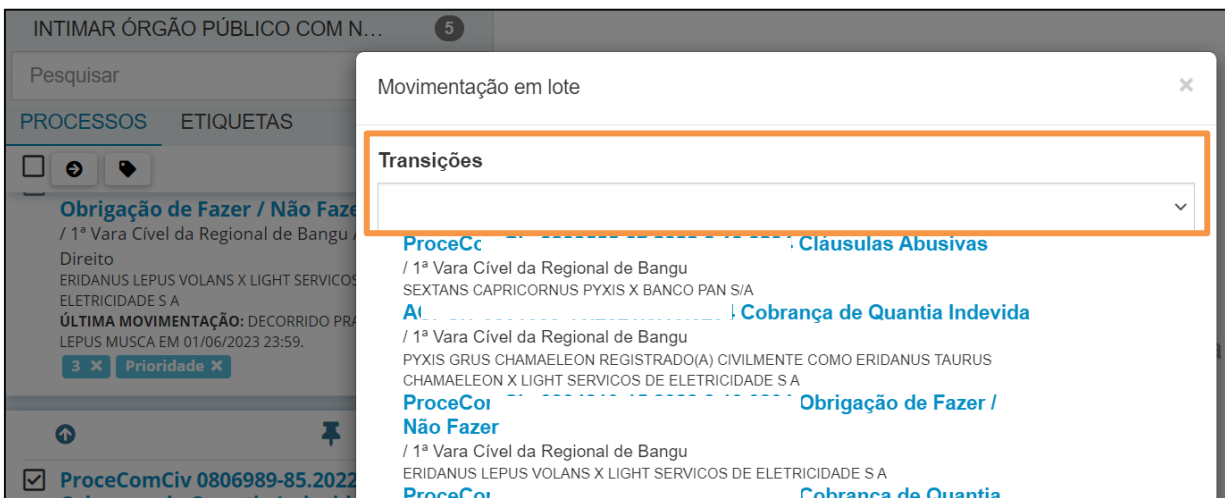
INTIMAR ÓRGÃO PÚBLICO COM N... 5

Pesquisar

PROCESSOS ETIQUETAS

Obrigação de Fazer / Não Faze
/ 1ª Vara Cível da Regional de Bangu /
Direito
ERIDANUS LEPUS VOLANS X LIGHT SERVICOS
ELETRICIDADE S A
ÚLTIMA MOVIMENTAÇÃO: DECORRIDO PRA
LEPUS MUSCA EM 01/06/2023 23:59.
3 × Prioridade ×

ProceComCiv 0806989-85.2022

Movimentação em lote ×

Transições

ProceCo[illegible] Cláusulas Abusivas
/ 1ª Vara Cível da Regional de Bangu
SEXTANS CAPRICORNUS PYXIS X BANCO PAN S/A
A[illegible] Cobrança de Quantia Indevida
/ 1ª Vara Cível da Regional de Bangu
PYXIS GRUS CHAMAELEON REGISTRADO(A) CIVILMENTE COMO ERIDANUS TAURUS CHAMAELEON X LIGHT SERVICOS DE ELETRICIDADE S A
ProceCo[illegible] Obrigação de Fazer / Não Fazer
/ 1ª Vara Cível da Regional de Bangu
ERIDANUS LEPUS VOLANS X LIGHT SERVICOS DE ELETRICIDADE S A
ProceCo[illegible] Cobrança de Quantia